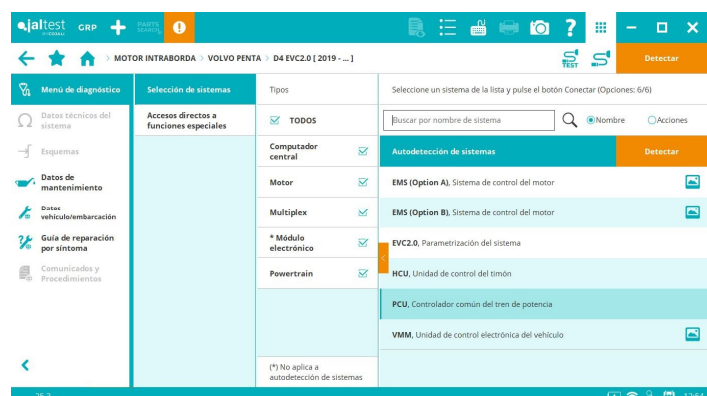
jaltest GRP PARTS SEARCH

MOTOR INTRABORDA > VOLVO PENTA > D4 EVC2.0 [ 2019 - ... ]

TEST

Detectar

Menú de diagnóstico

Datos técnicos del sistema

Esquemas

Datos de mantenimiento

Datos vehículo/embarcación

Guía de reparación por síntoma

Comunicados y Procedimientos

Selección de sistemas

Accesos directos a funciones especiales

Tipos

TODOS

Computador central

Motor

Multiplex

* Módulo electrónico

Powertrain

(*) No aplica a autodetección de sistemas

Seleccione un sistema de la lista y pulse el botón Conectar (Opciones: 6/6)

Buscar por nombre de sistema

Nombre

Acciones

Autodetección de sistemas

Detectar

EMS (Option A), Sistema de control del motor

EMS (Option B), Sistema de control del motor

EVC2.0, Parametrización del sistema

HCU, Unidad de control del timón

PCU, Controlador común del tren de potencia

VMM, Unidad de control electrónica del vehículo